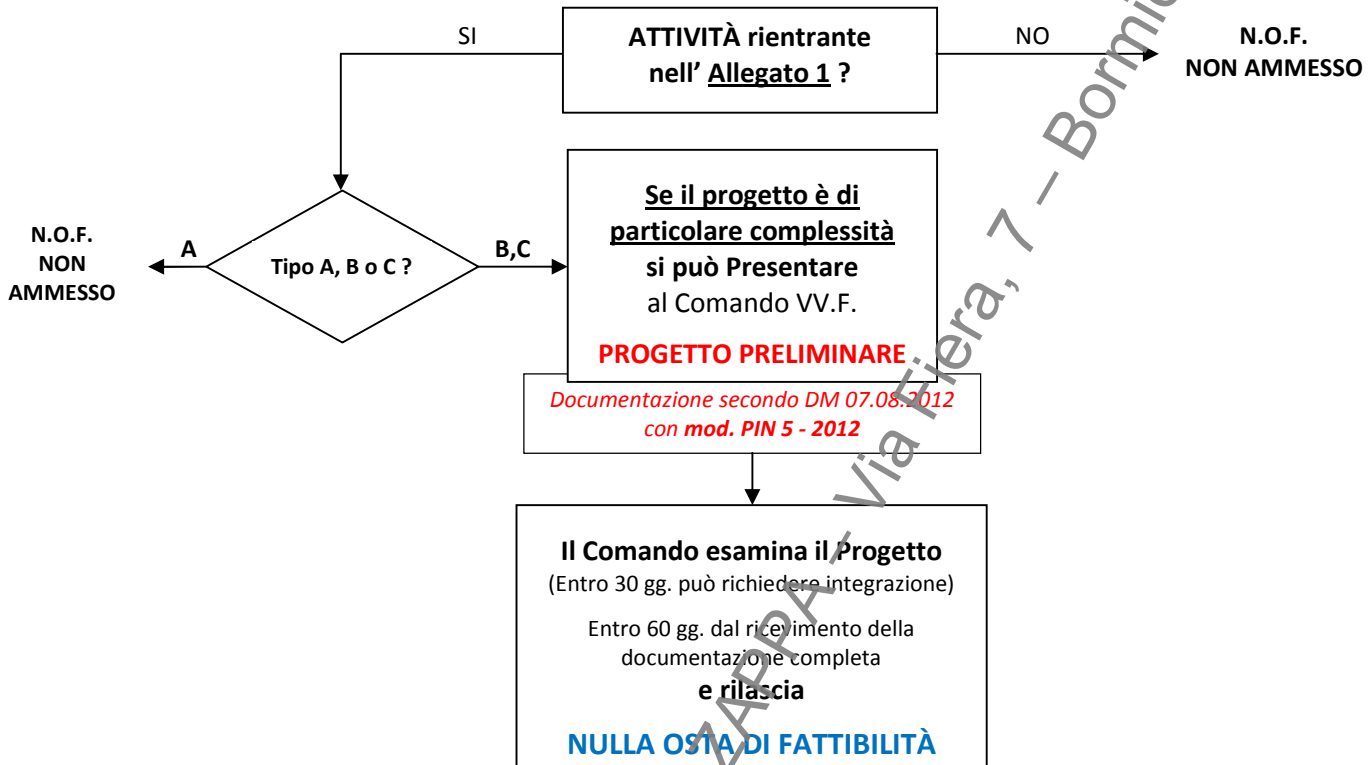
ATTIVITÀ rientrante nell' Allegato 1 ?

SI

NO

N.O.F. NON AMMESSO

Tipo A, B o C ?

A

N.O.F. NON AMMESSO

B,C

Se il progetto è di particolare complessità si può Presentare al Comando VV.F.

PROGETTO PRELIMINARE

Documentazione secondo DM 07.08.2012 con mod. PIN 5 - 2012

Il Comando esamina il Progetto
(Entro 30 gg. può richiedere integrazione)

Entro 60 gg. dal ricevimento della documentazione completa

e rilascia

NULLA OSTA DI FATTIBILITÀ

ZAPPA – Via Fiera, 7 – Bormi